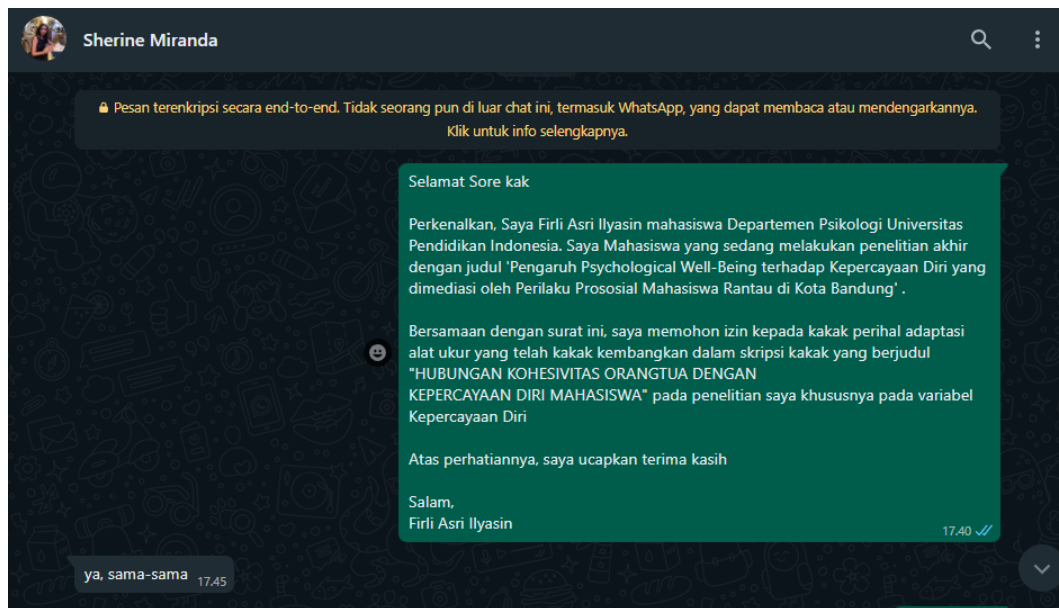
Sherine Miranda

Pesan terenkripsi secara end-to-end. Tidak seorang pun di luar chat ini, termasuk WhatsApp, yang dapat membaca atau mendengarkannya. Klik untuk info selengkapnya.

Selamat Sore kak

Perkenalkan, Saya Firli Asri Ilyasin mahasiswa Departemen Psikologi Universitas Pendidikan Indonesia. Saya Mahasiswa yang sedang melakukan penelitian akhir dengan judul 'Pengaruh Psychological Well-Being terhadap Kepercayaan Diri yang dimediasi oleh Perilaku Prososial Mahasiswa Rantau di Kota Bandung' .

Bersamaan dengan surat ini, saya memohon izin kepada kakak perihal adaptasi alat ukur yang telah kakak kembangkan dalam skripsi kakak yang berjudul "HUBUNGAN KOHESIVITAS ORANGTUA DENGAN KEPERCAYAAN DIRI MAHASISWA" pada penelitian saya khususnya pada variabel Kepercayaan Diri

Atas perhatiannya, saya ucapkan terima kasih

Salam,
Firli Asri Ilyasin
17.40

ya, sama-sama 17.45